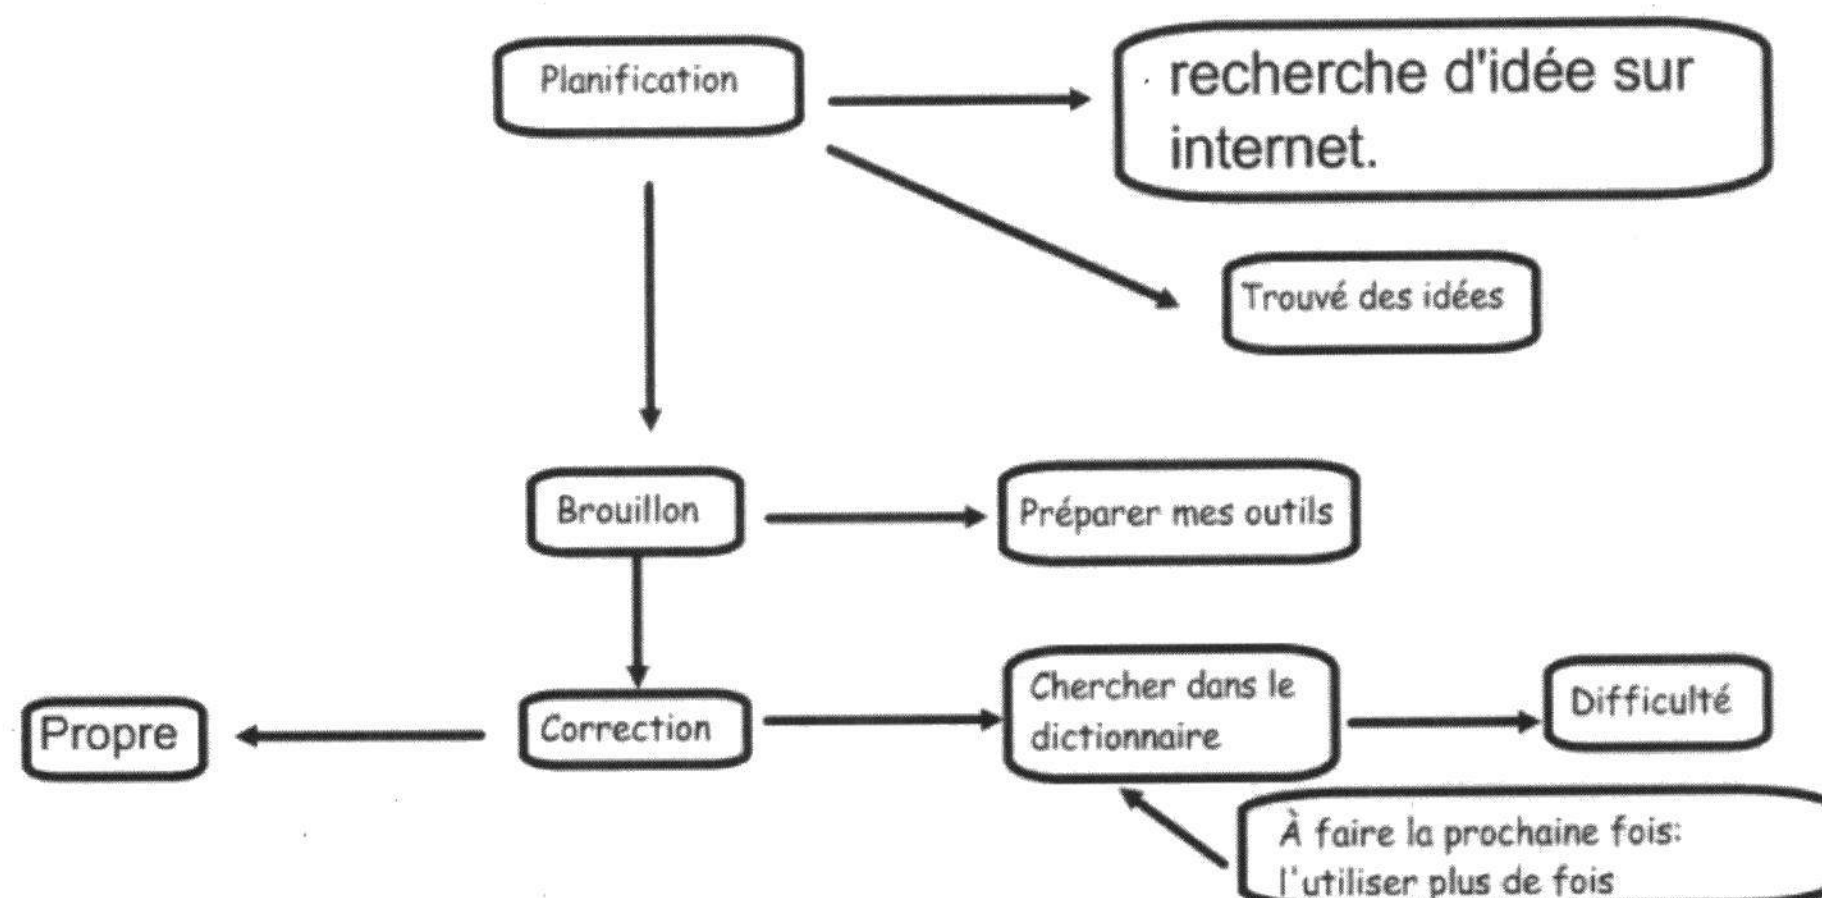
Planification

recherche d'idée sur internet.

Trouvé des idées

Brouillon

Préparer mes outils

Propre

Correction

Chercher dans le dictionnaire

Difficulté

À faire la prochaine fois: l'utiliser plus de fois